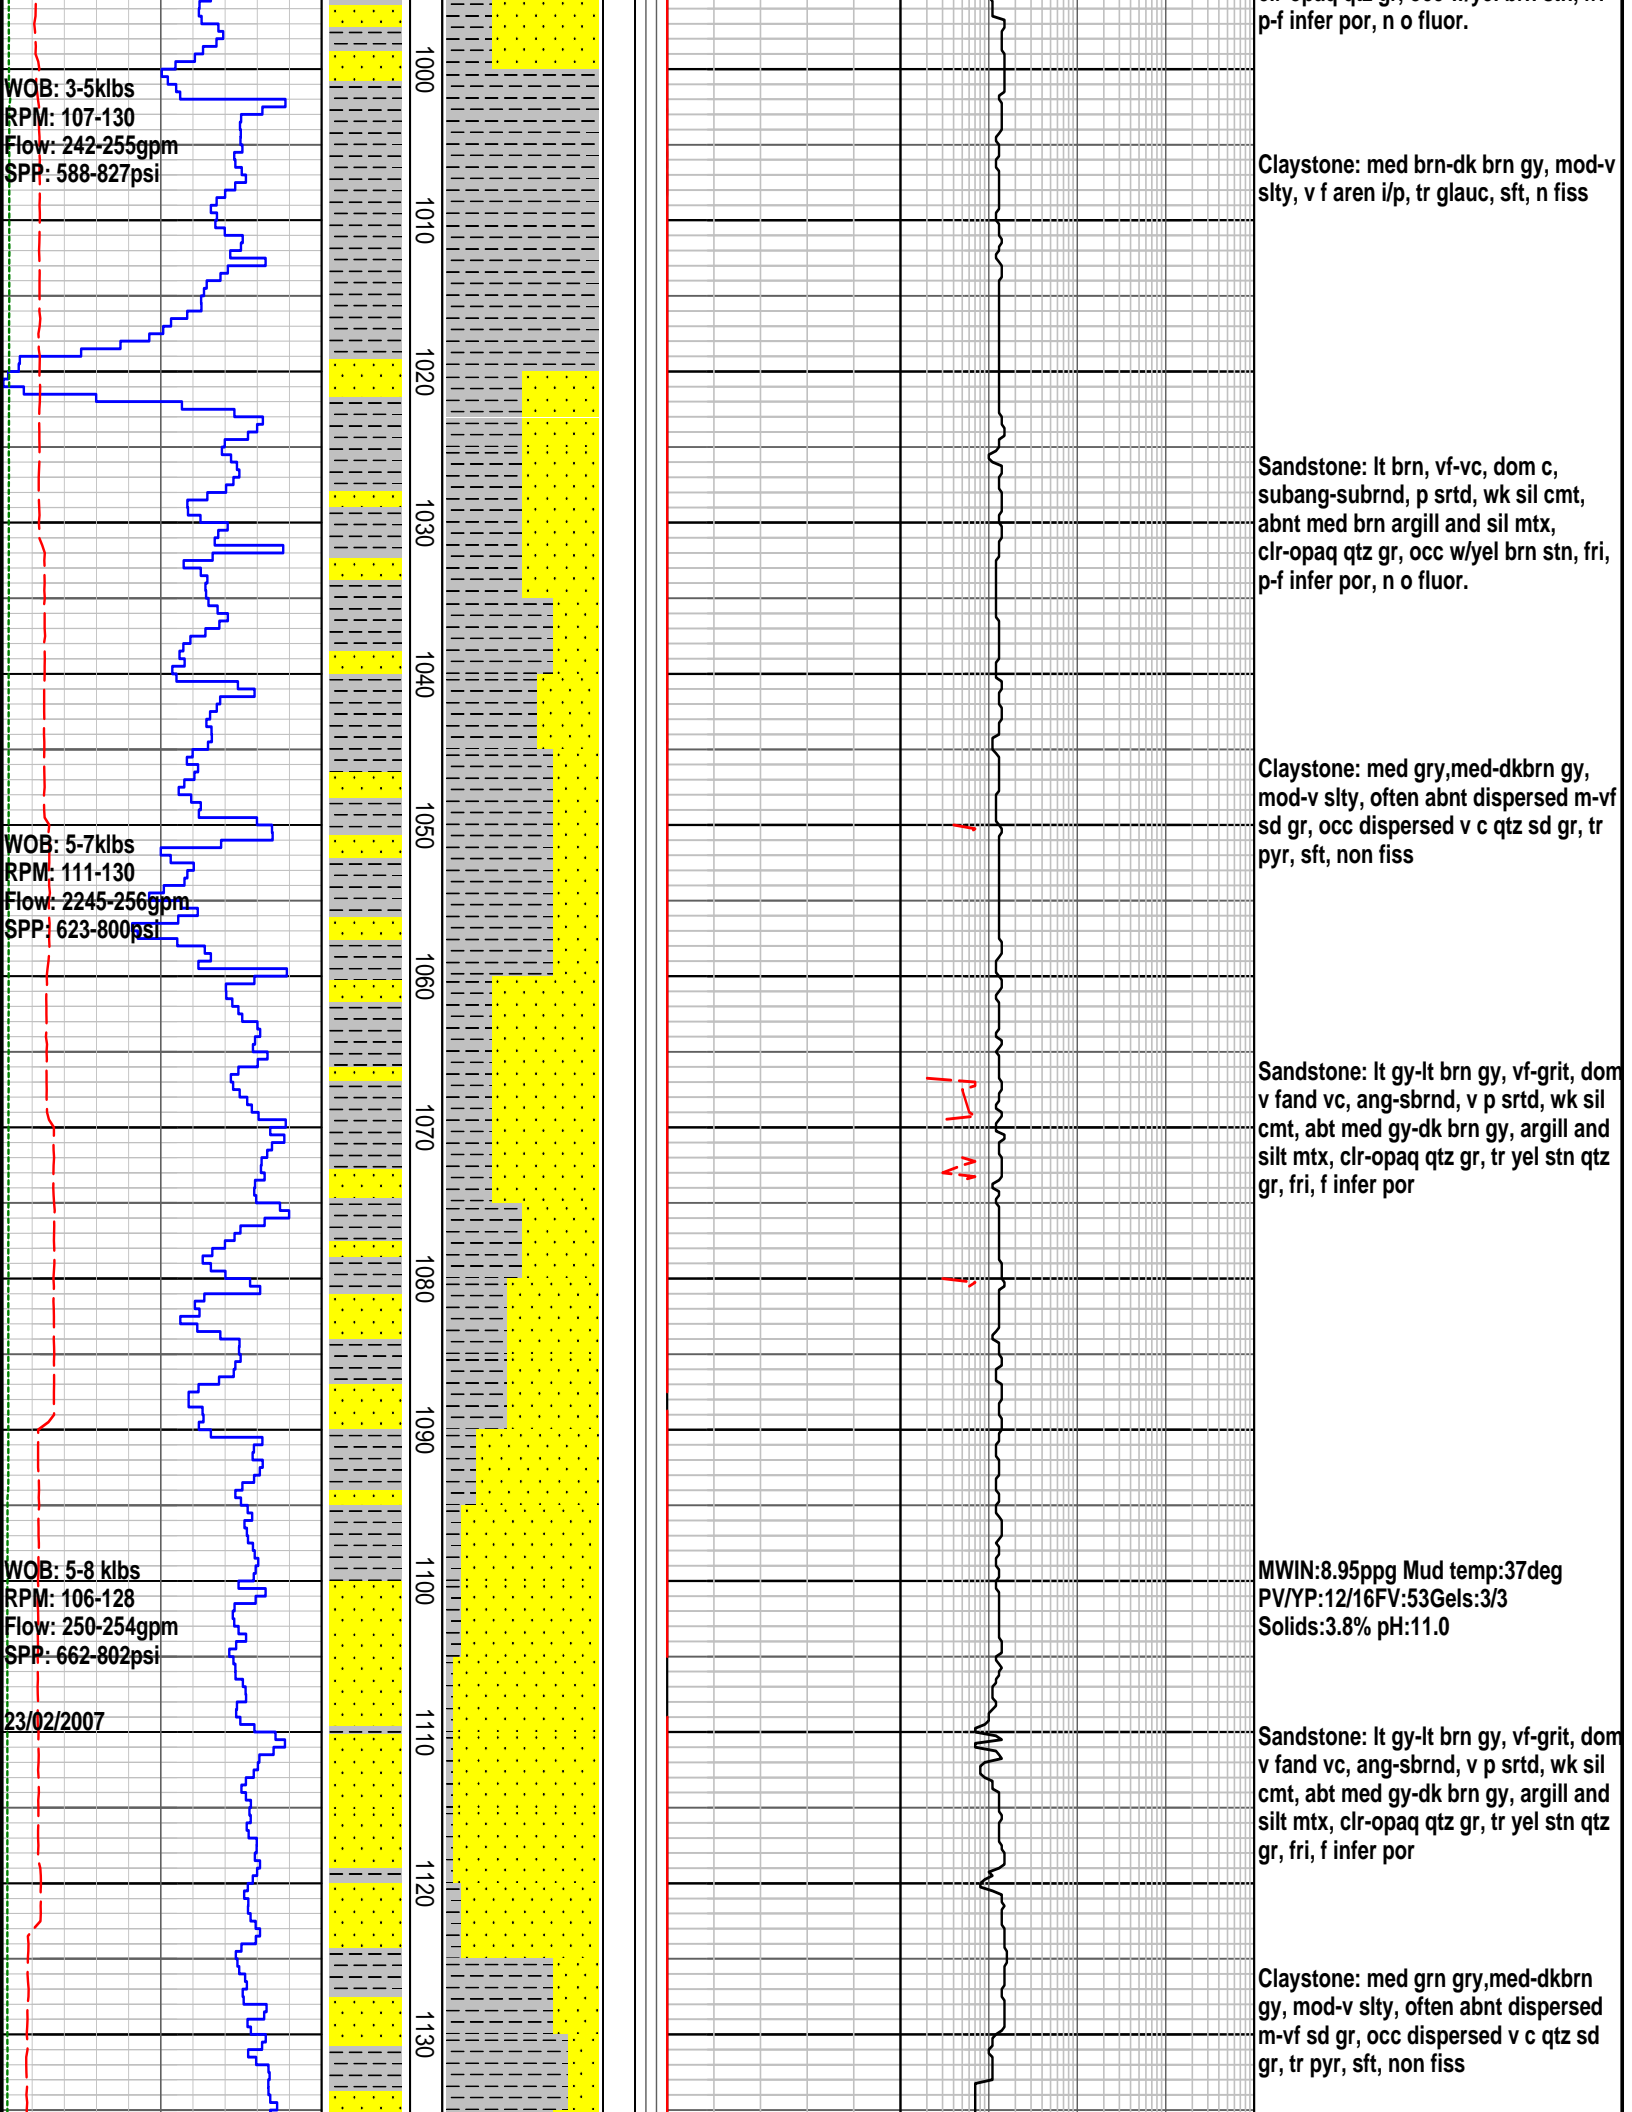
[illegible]
p-f infer por, n o fluor.

WOB: 3-5klbs
RPM: 107-130
Flow: 242-255gpm
SPP: 588-827psi

1000

Claystone: med brn-dk brn gy, mod-v slty, v f aren i/p, tr glauc, sft, n fiss

1010

1020

Sandstone: lt brn, vf-vc, dom c, subang-subrnd, p srtd, wk sil cmt, abnt med brn argill and sil mtx, clr-opaq qtz gr, occ w/yel brn stn, fri, p-f infer por, n o fluor.

1030

1040

Claystone: med gry,med-dkbrn gy, mod-v slty, often abnt dispersed m-vf sd gr, occ dispersed v c qtz sd gr, tr pyr, sft, non fiss

WOB: 5-7klbs
RPM: 111-130
Flow: 2245-256gpm
SPP: 623-800psi

1050

1060

Sandstone: lt gy-lt brn gy, vf-grit, dom v fand vc, ang-sbrnd, v p srtd, wk sil cmt, abt med gy-dk brn gy, argill and silt mtx, clr-opaq qtz gr, tr yel stn qtz gr, fri, f infer por

1070

1080

1090

WOB: 5-8 klbs
RPM: 106-128
Flow: 250-254gpm
SPP: 662-802psi

1100

MWIN:8.95ppg Mud temp:37deg
PV/YP:12/16FV:53Gels:3/3
Solids:3.8% pH:11.0

23/02/2007

1110

Sandstone: lt gy-lt brn gy, vf-grit, dom v fand vc, ang-sbrnd, v p srtd, wk sil cmt, abt med gy-dk brn gy, argill and silt mtx, clr-opaq qtz gr, tr yel stn qtz gr, fri, f infer por

1120

Claystone: med grn gry,med-dkbrn gy, mod-v slty, often abnt dispersed m-vf sd gr, occ dispersed v c qtz sd gr, tr pyr, sft, non fiss

1130